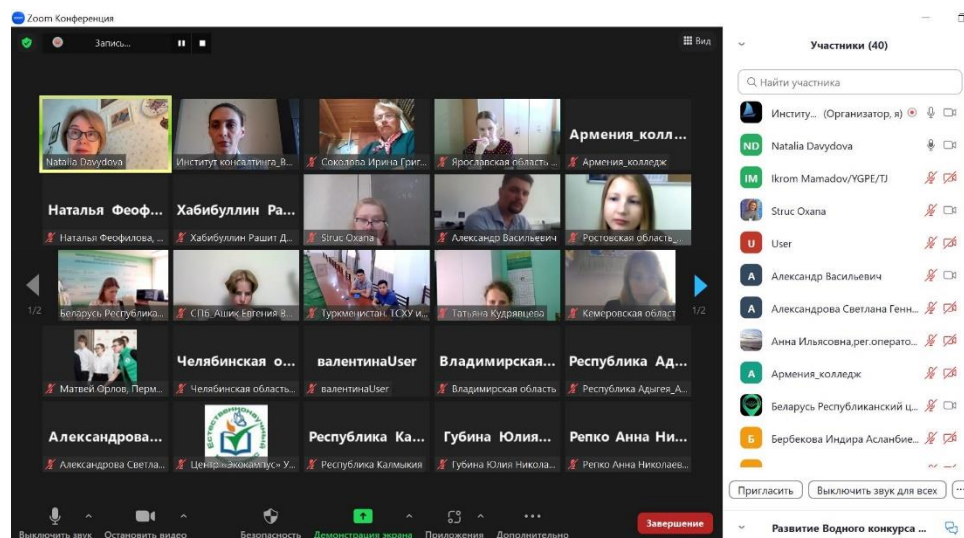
Zoom Конференция

Запись...

Вид

Natalia Davydova
Институт консалтинга_В...
Соколова Ирина Григ...
Ярославская область...
Армения_колл...
Армения_колледж

Наталья Феоф...
Наталья Феофилова, ...
Хабибуллин Ра...
Хабибуллин Рашит Д...
Struc Oxana
Александр Васильевич
Ростовская область...

1/2
Беларусь Республика...
СПБ_Ашик Евгения В...
Туркменистан, ТСХУ и...
Татьяна Кудрявцева
Кемеровская област
1/2

Матвей Орлов, Перм...
Челябинская о...
Челябинская область...
валентинаUser
валентинаUser
Владимирская...
Владимирская область
Республика Ад...
Республика Адыгея_А...

Александрова...
Александрова Светла...
Естественнонаучный
Центр «Экокампус» У...
Республика Ка...
Республика Калмыкия
Губина Юлия...
Губина Юлия Никола...
Репко Анна Ни...
Репко Анна Николаев...

Выключить звук
Остановить видео
Безопасность
Демонстрация экрана
Приложения
Дополнительно
Завершение

Участники (40)

Найти участника

Институ... (Организатор, я)
ND Natalia Davydova
IM Ikrom Mamadov/YGPE/TJ
Struc Oxana
U User
A Александр Васильевич
A Александрова Светлана Генн...
Анна Ильясовна,рег.операто...
A Армения_колледж
Беларусь Республиканский ц...
Б Бербекова Индира Асланбие...

Пригласить
Выключить звук для всех

Развитие Водного конкурса ...